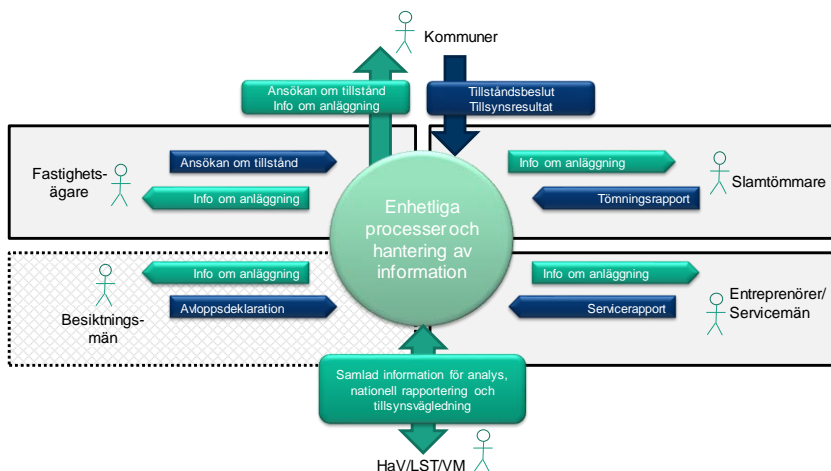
Kommuner

Ansökan om tillstånd
Info om anläggning

Tillståndsbeslut
Tillsynsresultat

Fastighetsägare

Ansökan om tillstånd

Info om anläggning

Info om anläggning

Tömningsrapport

Slamtömmare

Enhetliga processer och hantering av information

Info om anläggning

Avloppsdeklaration

Besiktningsmän

Info om anläggning

Servicerapport

Entreprenörer/ Servicemän

Samlad information för analys, nationell rapportering och tillsynsvägledning

HaV/LST/VM